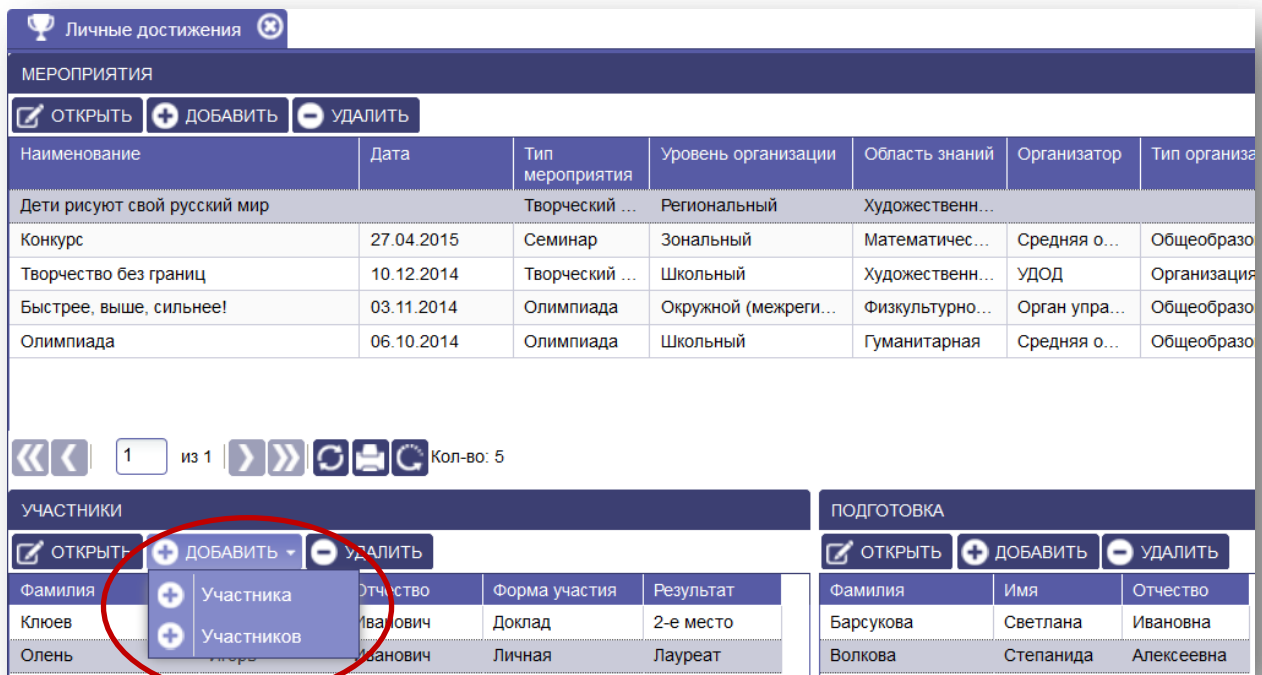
Личные достижения

МЕРОПРИЯТИЯ

ОТКРЫТЬ ДОБАВИТЬ УДАЛИТЬ

| Наименование | Дата | Тип мероприятия | Уровень организации | Область знаний | Организатор | Тип организа |
|---|---|---|---|---|---|---|
| Дети рисуют свой русский мир | | Творческий … | Региональный | Художественн… | | |
| Конкурс | 27.04.2015 | Семинар | Зональный | Математичес… | Средняя о… | Общеобразо |
| Творчество без границ | 10.12.2014 | Творческий … | Школьный | Художественн… | УДОД | Организация |
| Быстрее, выше, сильнее! | 03.11.2014 | Олимпиада | Окружной (межреги… | Физкультурно… | Орган упра… | Общеобразо |
| Олимпиада | 06.10.2014 | Олимпиада | Школьный | Гуманитарная | Средняя о… | Общеобразо |

1 из 1 Кол-во: 5

УЧАСТНИКИ

ОТКРЫТЬ ДОБАВИТЬ УДАЛИТЬ

Участника
Участников

| Фамилия | Имя | Отчество | Форма участия | Результат |
|---|---|---|---|---|
| Клюев | | Иванович | Доклад | 2-е место |
| Олень | Игорь | Иванович | Личная | Лауреат |

ПОДГОТОВКА

ОТКРЫТЬ ДОБАВИТЬ УДАЛИТЬ

| Фамилия | Имя | Отчество |
|---|---|---|
| Барсукова | Светлана | Ивановна |
| Волкова | Степанида | Алексеевна |